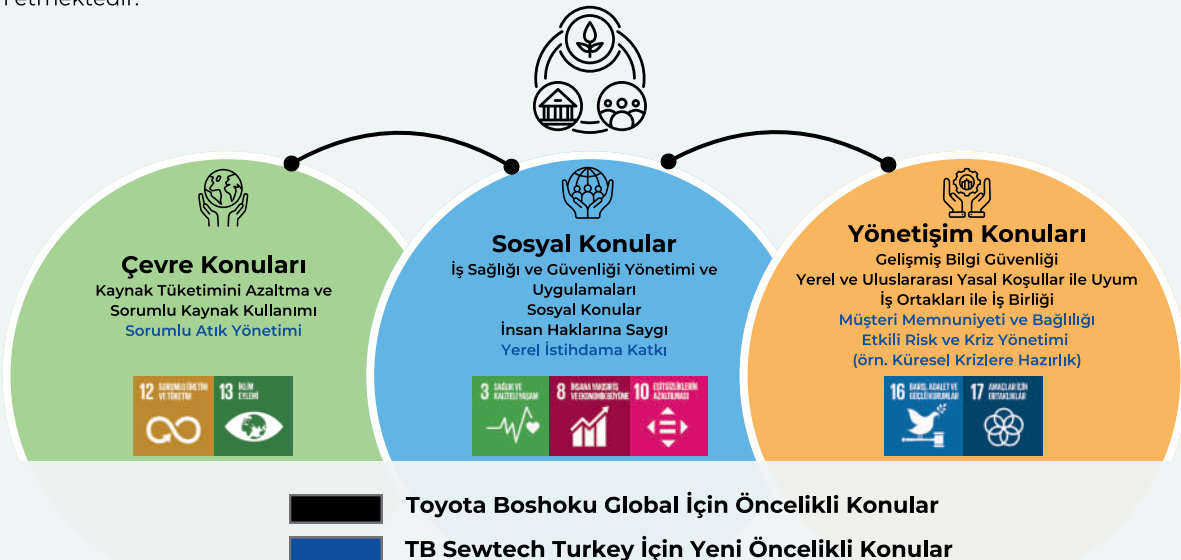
Çevre Konuları
Kaynak Tüketimini Azaltma ve Sorumlu Kaynak Kullanımı
Sorumlu Atık Yönetimi

12 SORUMLU ÜRETİM VE TÜKETİM
13 İKLİM EYLEMİ

Sosyal Konular
İş Sağlığı ve Güvenliği Yönetimi ve Uygulamaları
Sosyal Konular
İnsan Haklarına Saygı
Yerel İstihdama Katkı

3 SAĞLIK VE KALİTELİ YAŞAM
8 İNSANA YAKIŞIR İŞ VE EKONOMİK BÜYÜME
10 EŞİTSİZLİKLERİN AZALTILMASI

Yönetişim Konuları
Gelişmiş Bilgi Güvenliği
Yerel ve Uluslararası Yasal Koşullar ile Uyum
İş Ortakları ile İş Birliği
Müşteri Memnuniyeti ve Bağlılığı
Etkili Risk ve Kriz Yönetimi
(örn. Küresel Krizlere Hazırlık)

16 BARIŞ, ADALET VE GÜÇLÜ KURUMLAR
17 AMAÇLAR İÇİN ORTAKLIKLAR

Toyota Boshoku Global İçin Öncelikli Konular
TB Sewtech Turkey İçin Yeni Öncelikli Konular